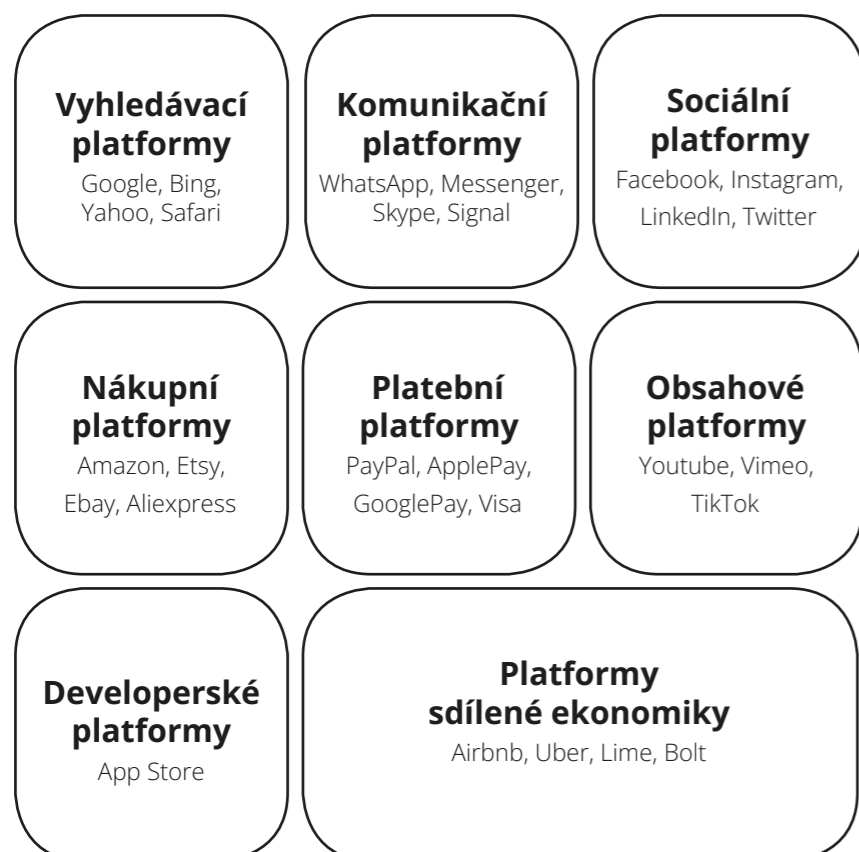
Vyhledávací platformy
Google, Bing, Yahoo, Safari

Komunikační platformy
WhatsApp, Messenger, Skype, Signal

Sociální platformy
Facebook, Instagram, LinkedIn, Twitter

Nákupní platformy
Amazon, Etsy, Ebay, Aliexpress

Platební platformy
PayPal, ApplePay, GooglePay, Visa

Obsahové platformy
Youtube, Vimeo, TikTok

Developerské platformy
App Store

Platformy sdílené ekonomiky
Airbnb, Uber, Lime, Bolt